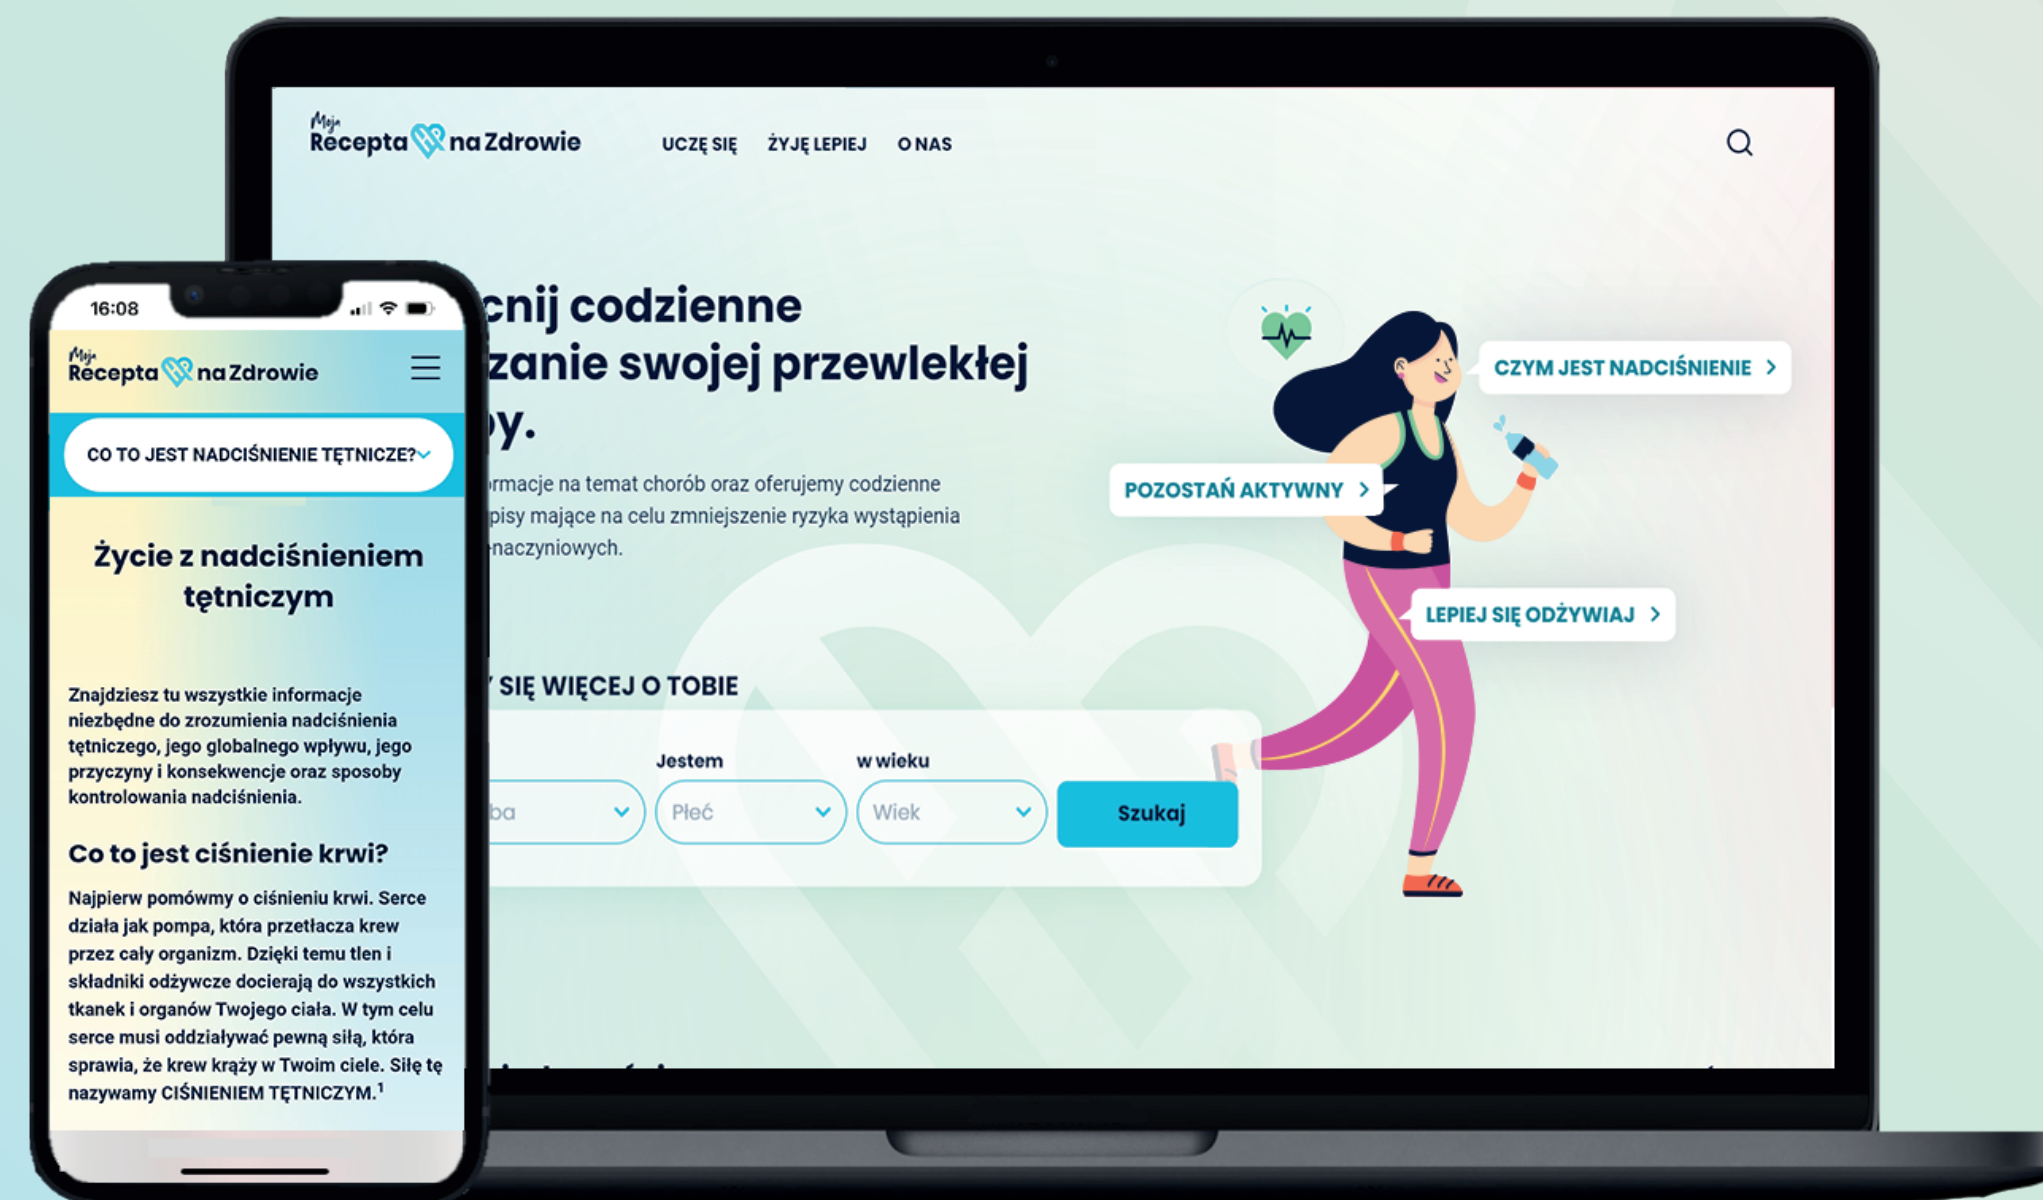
Moja Recepta na Zdrowie

UCZĘ SIĘ ŻYJĘ LEPIEJ O NAS

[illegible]cnij codzienne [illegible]zanie swojej przewlekłej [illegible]y.

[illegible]rmacje na temat chorób oraz oferujemy codzienne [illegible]pisy mające na celu zmniejszenie ryzyka wystąpienia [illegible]naczyniowych.

CZYM JEST NADCIŚNIENIE >

POZOSTAŃ AKTYWNY >

LEPIEJ SIĘ ODŻYWIAJ >

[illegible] SIĘ WIĘCEJ O TOBIE

Jestem

w wieku

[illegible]ba

Płeć

Wiek

Szukaj

16:08

Moja Recepta na Zdrowie

CO TO JEST NADCIŚNIENIE TĘTNICZE?

Życie z nadciśnieniem tętniczym

Znajdziesz tu wszystkie informacje niezbędne do zrozumienia nadciśnienia tętniczego, jego globalnego wpływu, jego przyczyny i konsekwencje oraz sposoby kontrolowania nadciśnienia.

Co to jest ciśnienie krwi?

Najpierw pomówmy o ciśnieniu krwi. Serce działa jak pompa, która przetłacza krew przez cały organizm. Dzięki temu tlen i składniki odżywcze docierają do wszystkich tkanek i organów Twojego ciała. W tym celu serce musi oddziaływać pewną siłą, która sprawia, że krew krąży w Twoim ciele. Siłę tę nazywamy CIŚNIENIEM TĘTNICZYM.$^1$